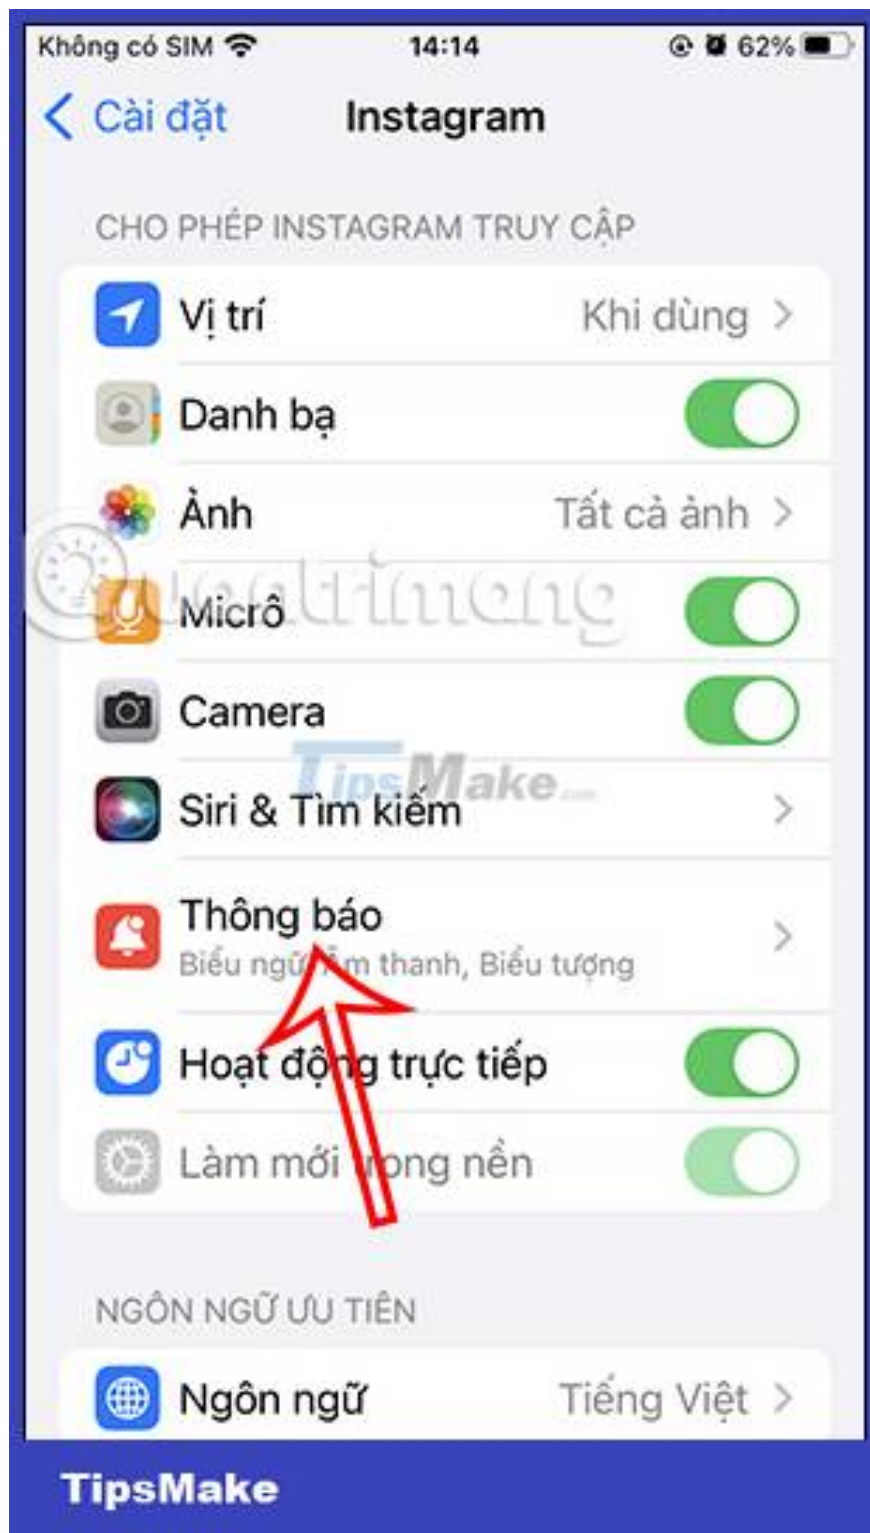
Không có SIM 14:14 62%

Cài đặt Instagram

CHO PHÉP INSTAGRAM TRUY CẬP

Vị trí Khi dùng

Danh bạ

Ảnh Tất cả ảnh

Micrô

Camera

Siri & Tìm kiếm

Thông báo
Biểu ngữ, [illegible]m thanh, Biểu tượng

Hoạt đ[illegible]g trực tiếp

Làm mới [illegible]ong nền

NGÔN NGỮ ƯU TIÊN

Ngôn ngữ Tiếng Việt

quantrimang

TipsMake

TipsMake